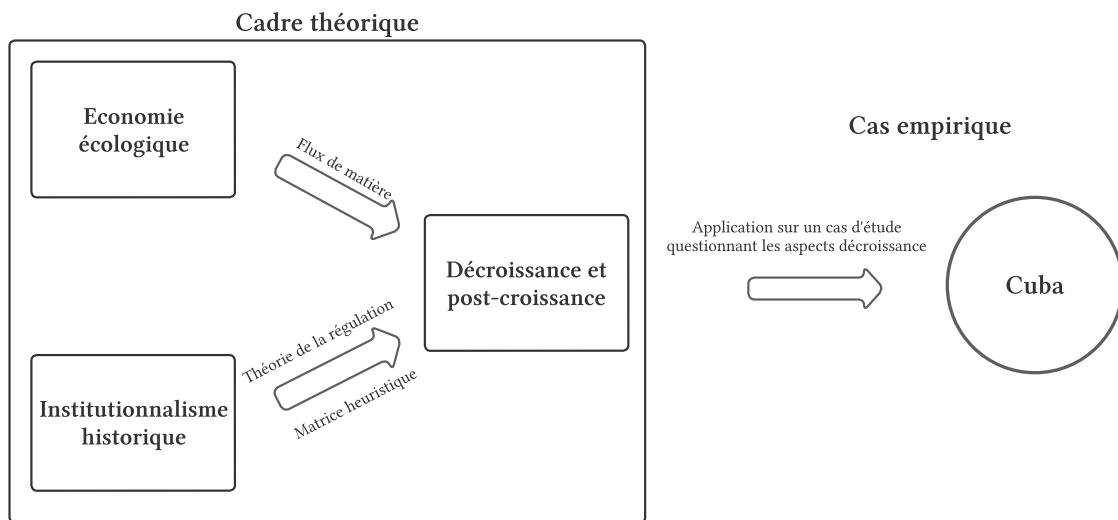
Cadre théorique

Economie écologique

Flux de matière

Décroissance et post-croissance

Théorie de la régulation

Matrice heuristique

Institutionnalisme historique

Cas empirique

Application sur un cas d'étude questionnant les aspects décroissance

Cuba